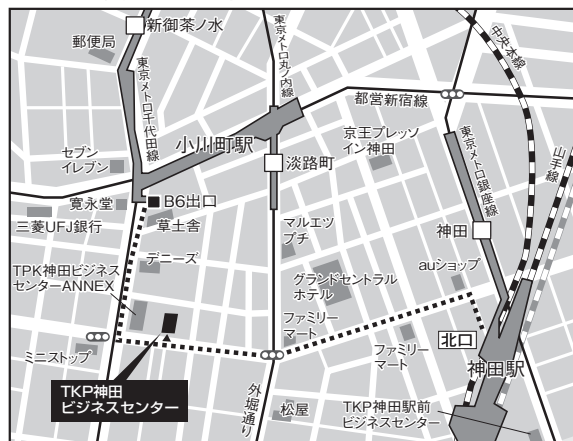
新御茶ノ水

郵便局

東京メトロ千代田線

東京メトロ丸ノ内線

中央本線

都営新宿線

小川町駅

京王プレッソイン神田

淡路町

東京メトロ銀座線

山手線

セブンイレブン

寛永堂

B6出口

三菱UFJ銀行

草土舎

神田

マルエツプチ

TPK神田ビジネスセンターANNEX

デニーズ

グランドセントラルホテル

auショップ

ファミリーマート

北口

ミニストップ

ファミリーマート

神田駅

TKP神田ビジネスセンター

外堀通り

松屋

TKP神田駅前ビジネスセンター